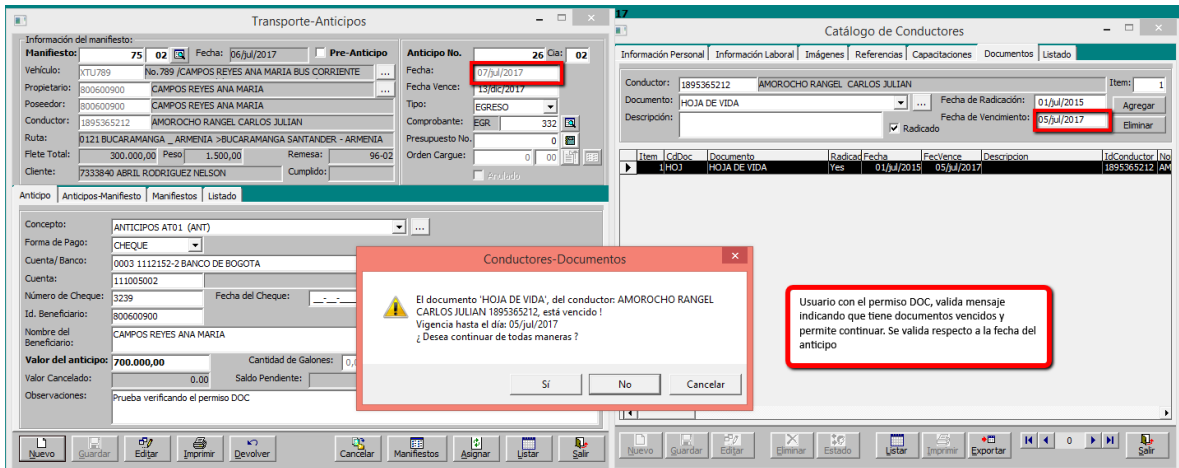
Transporte-Anticipos

Información del manifiesto
Manifiesto: 75 02 Fecha: 06/jul/2017 Pre-Anticipo
Vehículo: XTU789 No.789 /CAMPOS REYES ANA MARIA BUS CORRIENTE
Propietario: 800600900 CAMPOS REYES ANA MARIA
Poseedor: 800600900 CAMPOS REYES ANA MARIA
Conductor: 1895365212 AMOROCHO RANGEL CARLOS JULIAN
Ruta: 0121 BUCARAMANGA _ ARMENIA >BUCARAMANGA SANTANDER - ARMENIA
Flete Total: 300.000,00 Peso 1.500,00 Remesa: 96-02
Cliente: 7333840 ABRIL RODRIGUEZ NELSON Cumplido:

Anticipo No. 26 Cia: 02
Fecha: 07/jul/2017
Fecha Vence: 13/dic/2017
Tipo: EGRESO
Comprobante: EGR 332
Presupuesto No.
Orden Cargue: 0 00
Anulado

Anticipo | Anticipos-Manifiesto | Manifiestos | Listado

Concepto: ANTICIPOS AT01 (ANT)
Forma de Pago: CHEQUE
Cuenta/ Banco: 0003 1112152-2 BANCO DE BOGOTA
Cuenta: 111005002
Número de Cheque: 3239 Fecha del Cheque:
Id. Beneficiario: 800600900
Nombre del Beneficiario: CAMPOS REYES ANA MARIA
Valor del anticipo: 700.000,00 Cantidad de Galones: 0,0
Valor Cancelado: 0.00 Saldo Pendiente:
Observaciones: Prueba verificando el permiso DOC

Nuevo | Guardar | Editar | Imprimir | Devolver | Cancelar | Manifiestos | Asignar | Listar | Salir

Conductores-Documentos

El documento 'HOJA DE VIDA', del conductor: AMOROCHO RANGEL CARLOS JULIAN 1895365212, está vencido !
Vigencia hasta el día: 05/jul/2017
¿ Desea continuar de todas maneras ?

Sí | No | Cancelar

17
Catálogo de Conductores

Información Personal | Información Laboral | Imágenes | Referencias | Capacitaciones | Documentos | Listado

Conductor: 1895365212 AMOROCHO RANGEL CARLOS JULIAN Item: 1
Documento: HOJA DE VIDA Fecha de Radicación: 01/jul/2015 Agregar
Descripción: Fecha de Vencimiento: 05/jul/2017 Eliminar
Radicado

| Item | CdDoc | Documento | Radicad | Fecha | FecVence | Descripcion | IdConductor | No |
|---|---|---|---|---|---|---|---|---|
| 1 | HOJ | HOJA DE VIDA | Yes | 01/jul/2015 | 05/jul/2017 | | 1895365212 | AM |

Usuario con el permiso DOC, valida mensaje indicando que tiene documentos vencidos y permite continuar. Se valida respecto a la fecha del anticipo

Nuevo | Guardar | Editar | Eliminar | Estado | Listar | Imprimir | Exportar | 0 | Salir